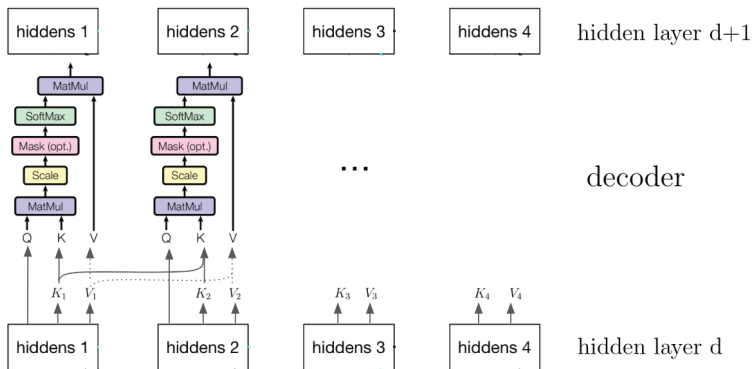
hiddens 1

hiddens 2

hiddens 3

hiddens 4

hidden layer d+1

MatMul
SoftMax
Mask (opt.)
Scale
MatMul
Q K V

MatMul
SoftMax
Mask (opt.)
Scale
MatMul
Q K V

...

decoder

$K_1$ $V_1$

$K_2$ $V_2$

$K_3$ $V_3$

$K_4$ $V_4$

hiddens 1

hiddens 2

hiddens 3

hiddens 4

hidden layer d